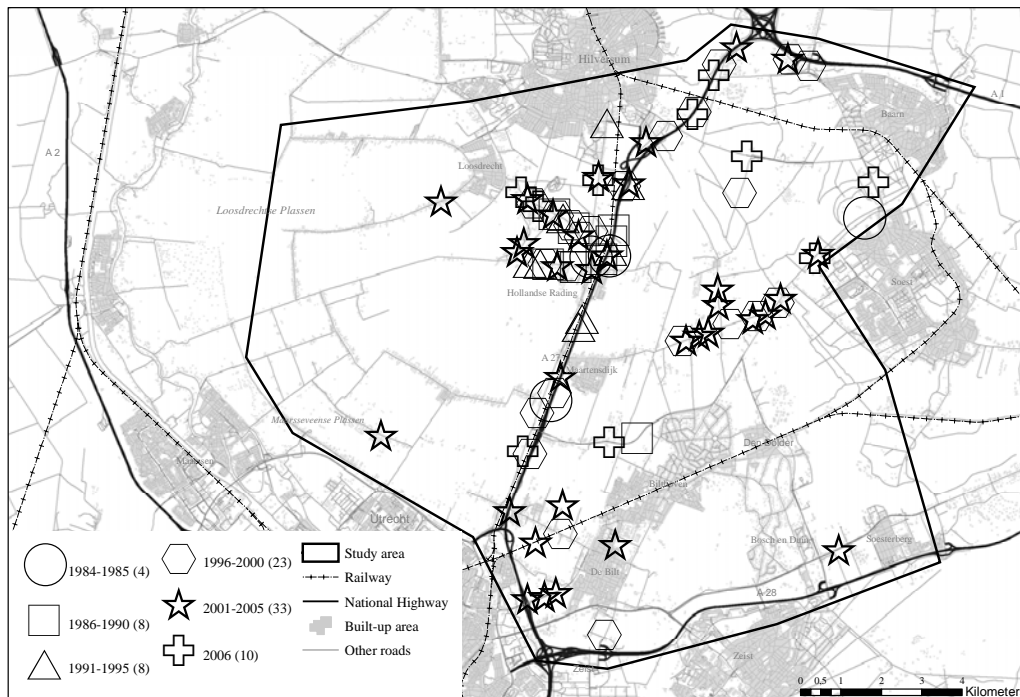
Hilversum
A 1
Baarn
A 2
Loosdrecht
Loosdrechtse Plassen
Soest
Hollandse Rading
A 27
Maartensdijk
Maarsseveense Plassen
Maarssen
Den Dolder
Bilthoven
Utrecht
Bosch en Duin
Soesterberg
De Bilt
A 28
Zeist
Zeist

1984-1985 (4)
1986-1990 (8)
1991-1995 (8)
1996-2000 (23)
2001-2005 (33)
2006 (10)
Study area
Railway
National Highway
Built-up area
Other roads

0 0.5 1 2 3 4
Kilometer